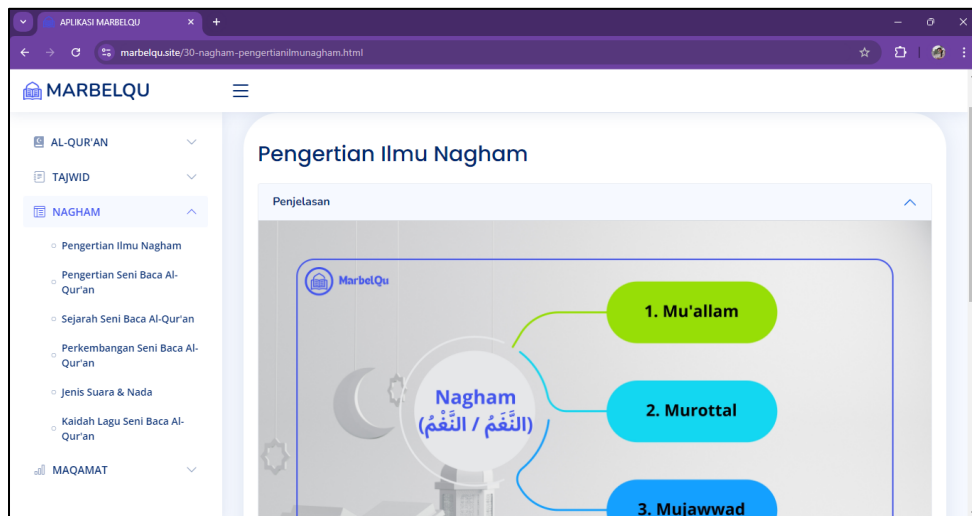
APLIKASI MARBELQU
marbelqu.site/30-nagham-pengertianilmunagham.html

MARBELQU

AL-QUR'AN
TAJWID
NAGHAM
Pengertian Ilmu Nagham
Pengertian Seni Baca Al-Qur'an
Sejarah Seni Baca Al-Qur'an
Perkembangan Seni Baca Al-Qur'an
Jenis Suara & Nada
Kaidah Lagu Seni Baca Al-Qur'an
MAQAMAT

Pengertian Ilmu Nagham

Penjelasan

MarbelQu

Nagham
(النَّغَمُ / النَّغْمُ)

1. Mu'allam
2. Murottal
3. Mujawwad